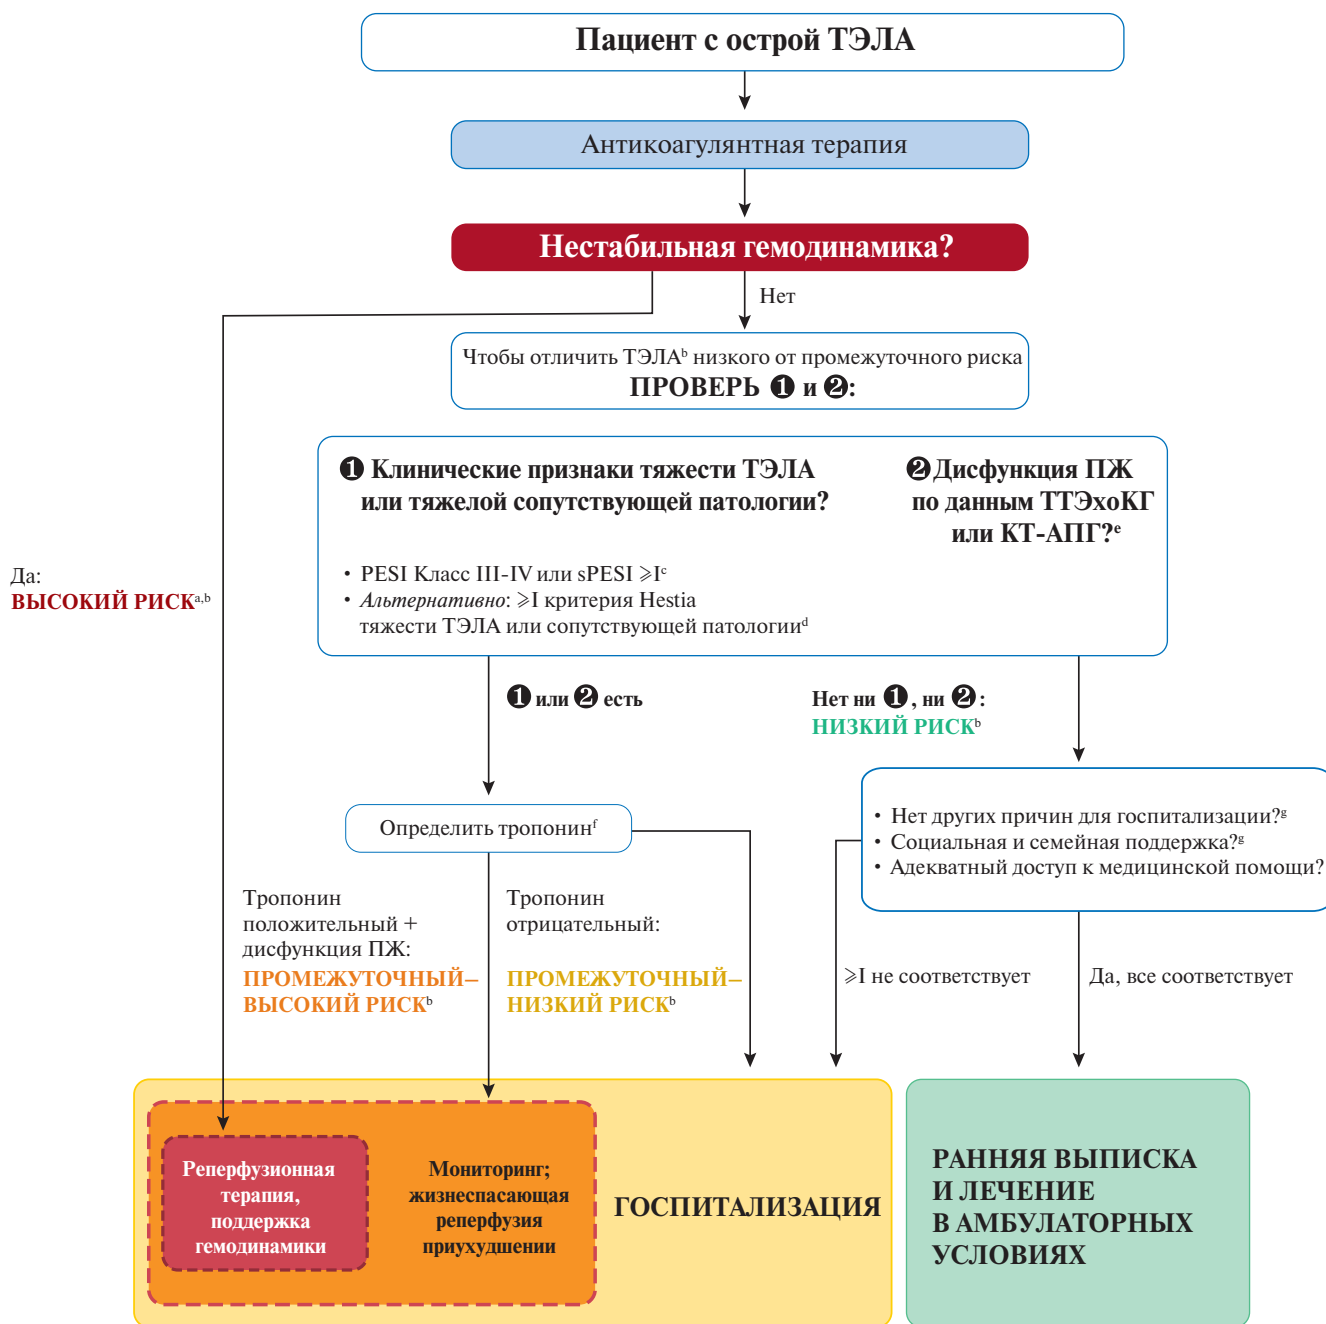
Пациент с острой ТЭЛА

Антикоагулянтная терапия

Нестабильная гемодинамика?

Нет

Чтобы отличить ТЭЛА$^b$ низкого от промежуточного риска
ПРОВЕРЬ ❶ и ❷:

Да:
ВЫСОКИЙ РИСК$^{a,b}$

❶ Клинические признаки тяжести ТЭЛА или тяжелой сопутствующей патологии?

• PESI Класс III-IV или sPESI ⩾I$^c$
• Альтернативно: ⩾I критерия Hestia тяжести ТЭЛА или сопутствующей патологии$^d$

❷ Дисфункция ПЖ по данным ТТЭхоКГ или КТ-АПГ?$^e$

❶ или ❷ есть

Нет ни ❶, ни ❷:
НИЗКИЙ РИСК$^b$

Определить тропонин$^f$

• Нет других причин для госпитализации?$^g$
• Социальная и семейная поддержка?$^g$
• Адекватный доступ к медицинской помощи?

Тропонин положительный + дисфункция ПЖ:
ПРОМЕЖУТОЧНЫЙ–ВЫСОКИЙ РИСК$^b$

Тропонин отрицательный:
ПРОМЕЖУТОЧНЫЙ–НИЗКИЙ РИСК$^b$

⩾I не соответствует

Да, все соответствует

Реперфузионная терапия, поддержка гемодинамики

Мониторинг; жизнеспасающая реперфузия приухудшении

ГОСПИТАЛИЗАЦИЯ

РАННЯЯ ВЫПИСКА И ЛЕЧЕНИЕ В АМБУЛАТОРНЫХ УСЛОВИЯХ